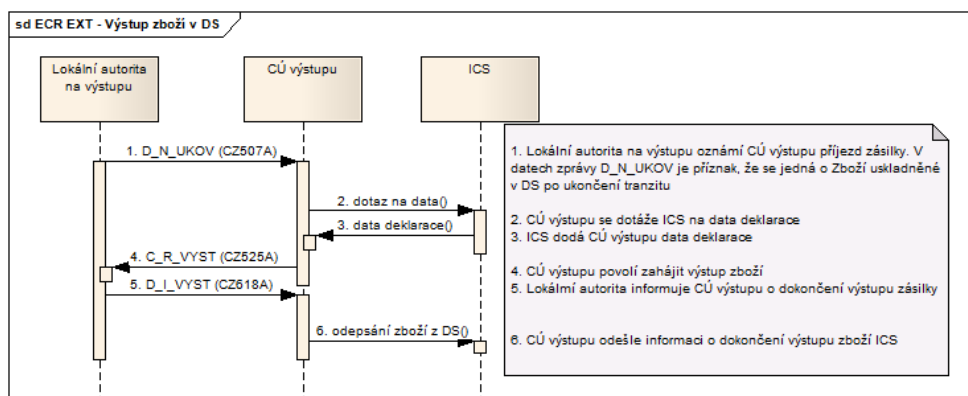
sd ECR EXT - Výstup zboží v DS

Lokální autorita na výstupu

CÚ výstupu

ICS

1. D_N_UKOV (CZ507A)

2. dotaz na data()

3. data deklarace()

4. C_R_VYST (CZ525A)

5. D_I_VYST (CZ618A)

6. odepsání zboží z DS()

1. Lokální autorita na výstupu oznámí CÚ výstupu příjezd zásilky. V datech zprávy D_N_UKOV je příznak, že se jedná o Zboží uskladněné v DS po ukončení tranzitu

2. CÚ výstupu se dotáže ICS na data deklarace
3. ICS dodá CÚ výstupu data deklarace

4. CÚ výstupu povolí zahájit výstup zboží
5. Lokálmí autorita informuje CÚ výstupu o dokončení výstupu zásilky

6. CÚ výstupu odešle informaci o dokončení výstupu zboží ICS